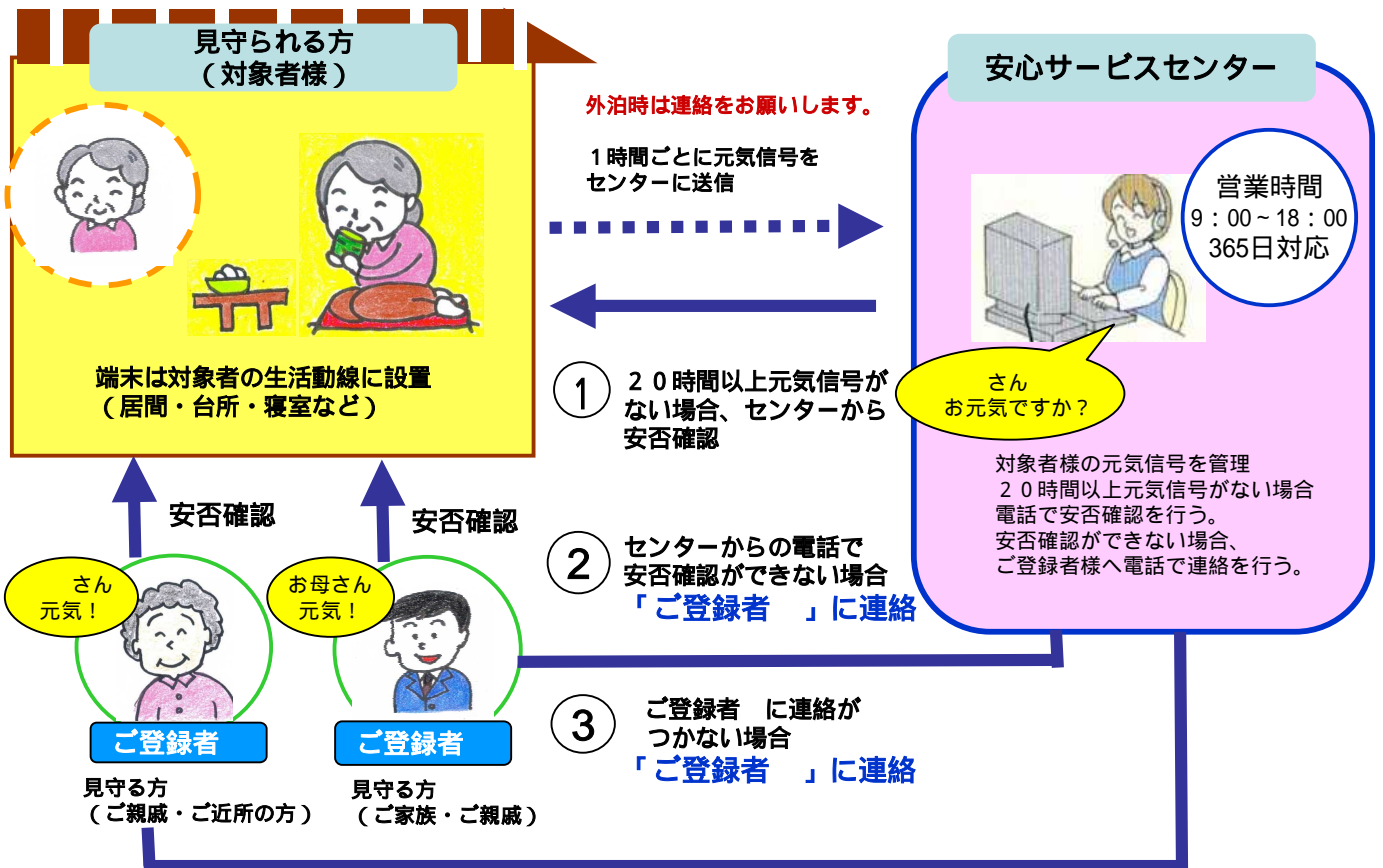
見守られる方
（対象者様）

端末は対象者の生活動線に設置
（居間・台所・寝室など）

外泊時は連絡をお願いします。

１時間ごとに元気信号をセンターに送信

安心サービスセンター

営業時間
9：00～18：00
365日対応

さん
お元気ですか？

対象者様の元気信号を管理
２０時間以上元気信号がない場合
電話で安否確認を行う。
安否確認ができない場合、
ご登録者様へ電話で連絡を行う。

① ２０時間以上元気信号がない場合、センターから安否確認

② センターからの電話で安否確認ができない場合
「ご登録者　」に連絡

③ ご登録者　に連絡がつかない場合
「ご登録者　」に連絡

安否確認

安否確認

さん
元気！

お母さん
元気！

ご登録者
見守る方
（ご親戚・ご近所の方）

ご登録者
見守る方
（ご家族・ご親戚）